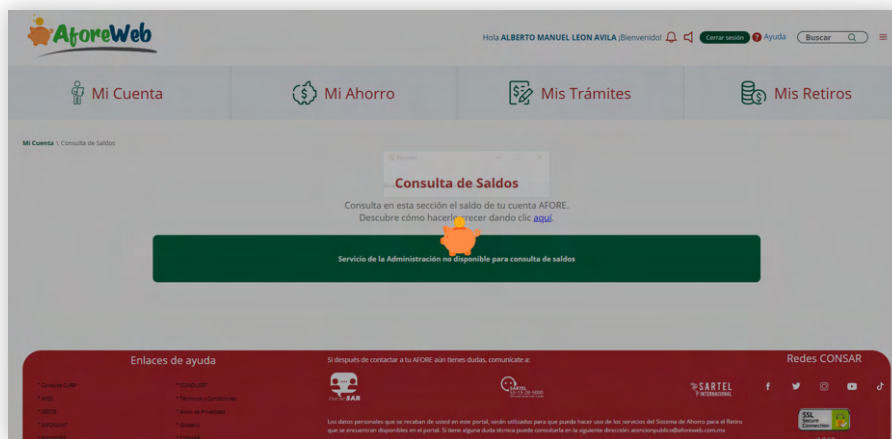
AforeWeb

Hola ALBERTO MANUEL LEON AVILA ¡Bienvenido! Cerrar sesión Ayuda Buscar

Mi Cuenta
Mi Ahorro
Mis Trámites
Mis Retiros

Mi Cuenta \ Consulta de Saldos

Consulta de Saldos

Consulta en esta sección el saldo de tu cuenta AFORE. Descubre cómo hacerlo crecer dando clic aquí.

Servicio de la Administración no disponible para consulta de saldos

Enlaces de ayuda

Si después de contactar a tu AFORE aún tienes dudas, comunícate a:

Redes CONSAR

SARTEL INTERNACIONAL

Los datos personales que se recaban de usted en este portal, serán utilizados para que pueda hacer uso de los servicios del Sistema de Ahorro para el Retiro que se encuentran disponibles en el portal. Si tiene alguna duda técnica puede consultarla en la siguiente dirección: atencionpublico@aforeweb.com.mx

SSL Secure Connection